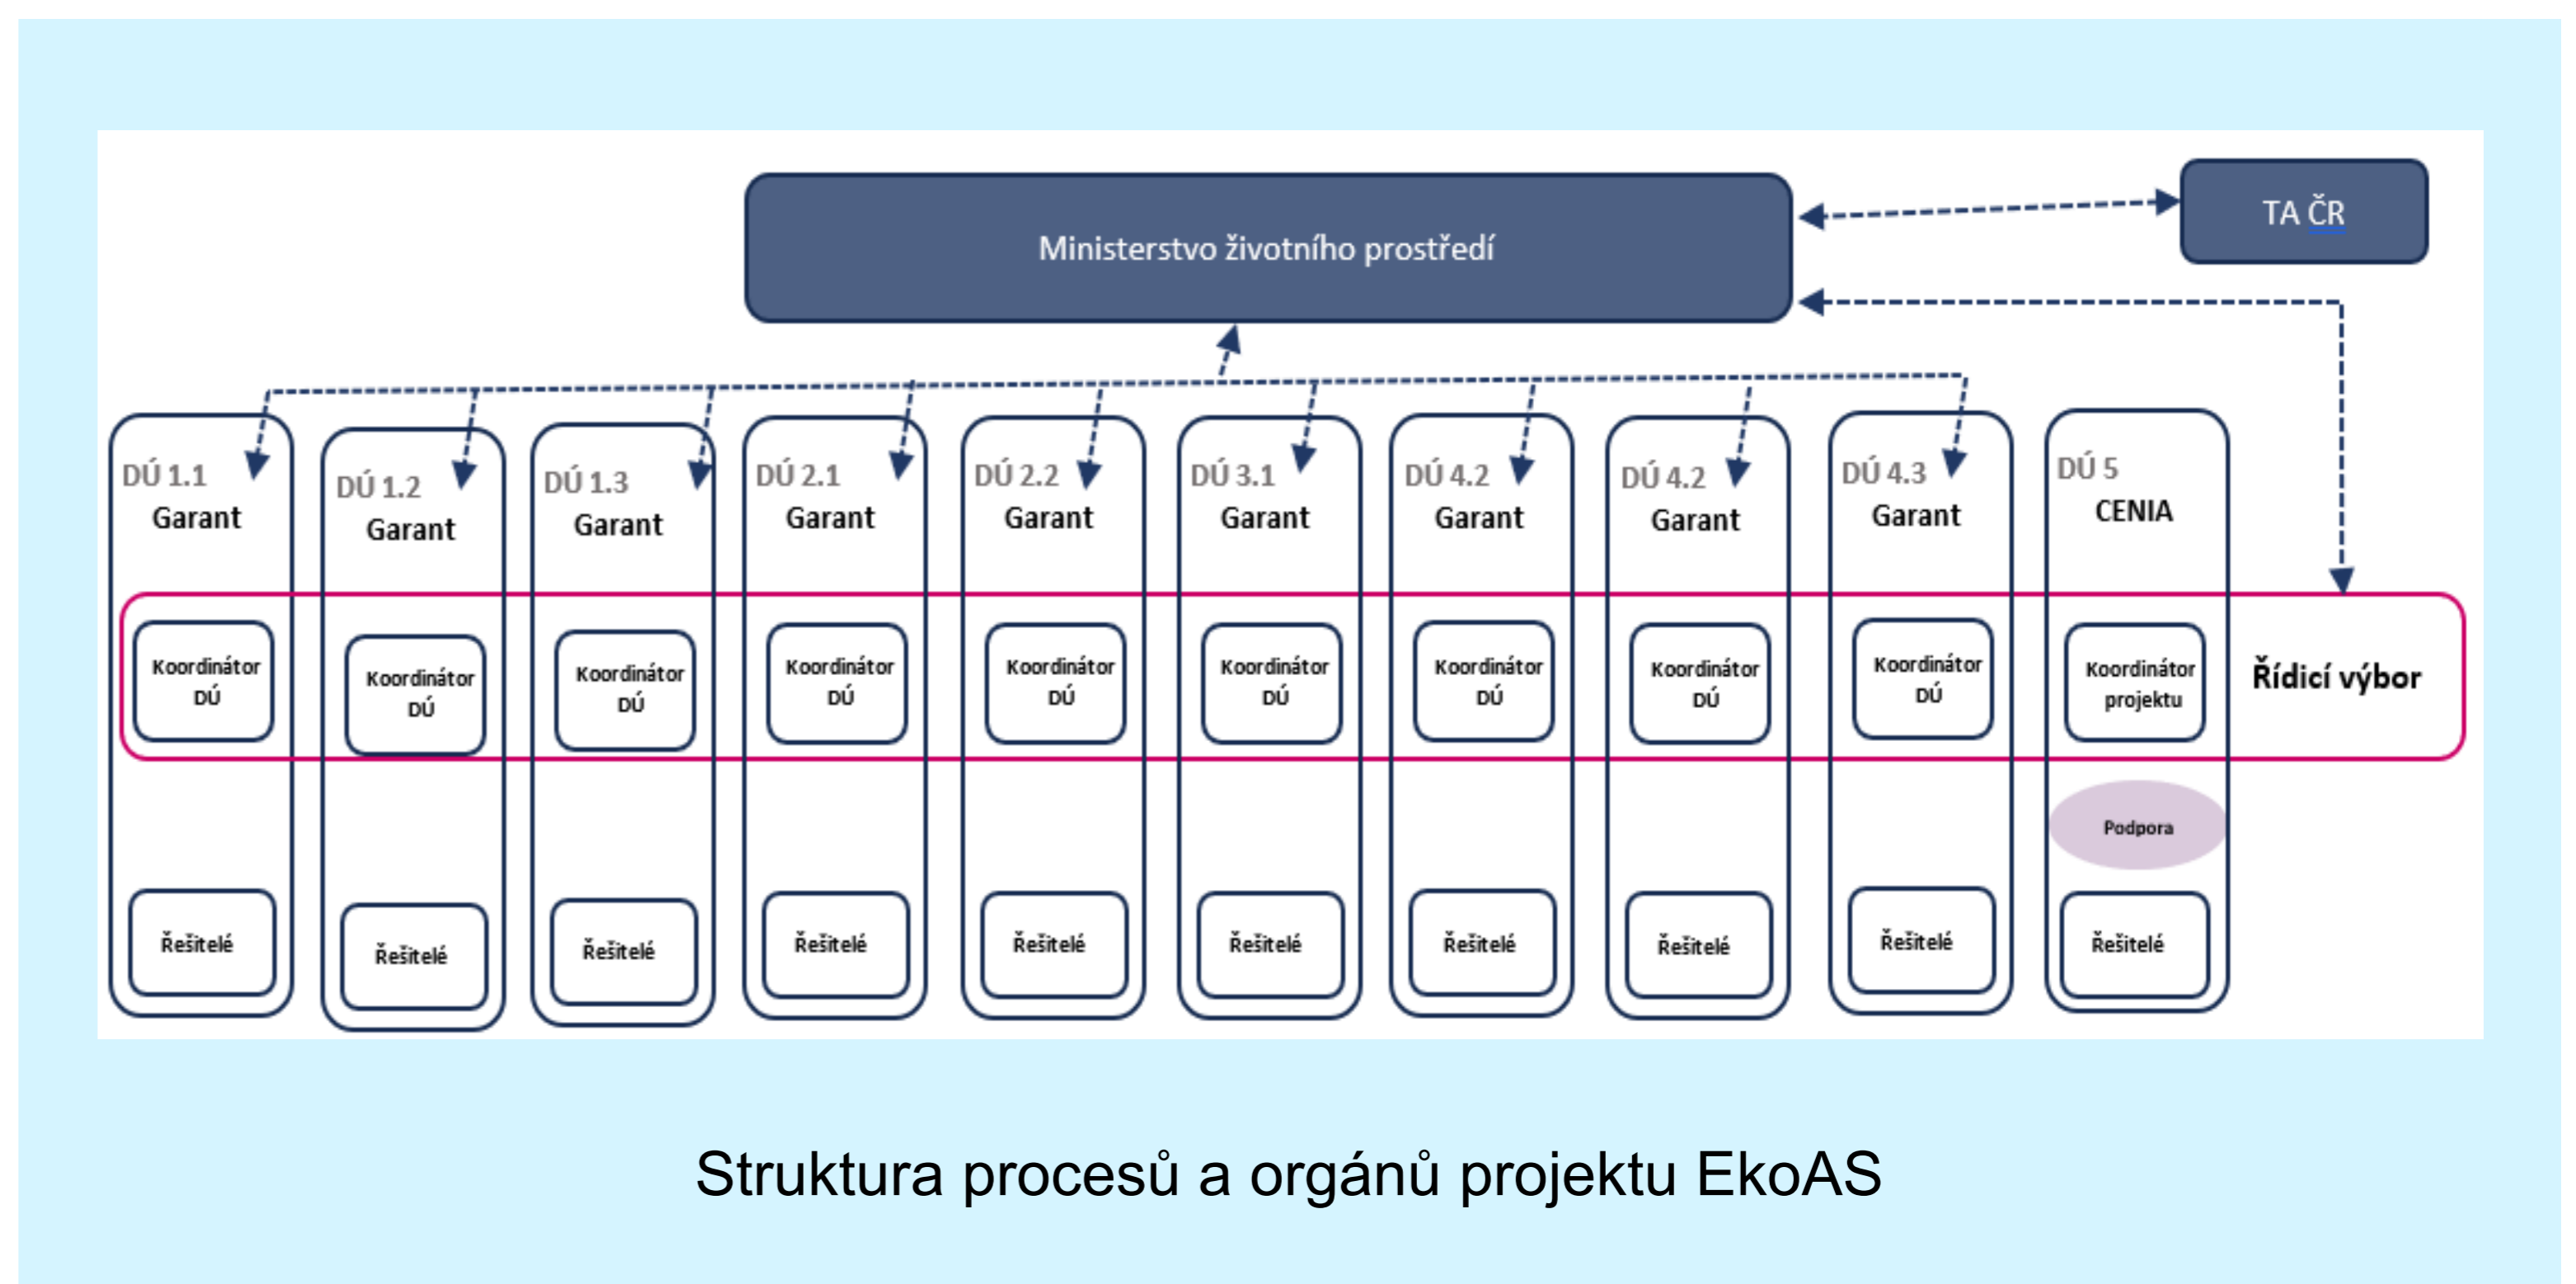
Ministerstvo životního prostředí

TA ČR

DÚ 1.1
Garant

Koordinátor DÚ

Řešitelé

DÚ 1.2
Garant

Koordinátor DÚ

Řešitelé

DÚ 1.3
Garant

Koordinátor DÚ

Řešitelé

DÚ 2.1
Garant

Koordinátor DÚ

Řešitelé

DÚ 2.2
Garant

Koordinátor DÚ

Řešitelé

DÚ 3.1
Garant

Koordinátor DÚ

Řešitelé

DÚ 4.2
Garant

Koordinátor DÚ

Řešitelé

DÚ 4.2
Garant

Koordinátor DÚ

Řešitelé

DÚ 4.3
Garant

Koordinátor DÚ

Řešitelé

DÚ 5
CENIA

Koordinátor projektu

Podpora

Řešitelé

Řídicí výbor

Struktura procesů a orgánů projektu EkoAS